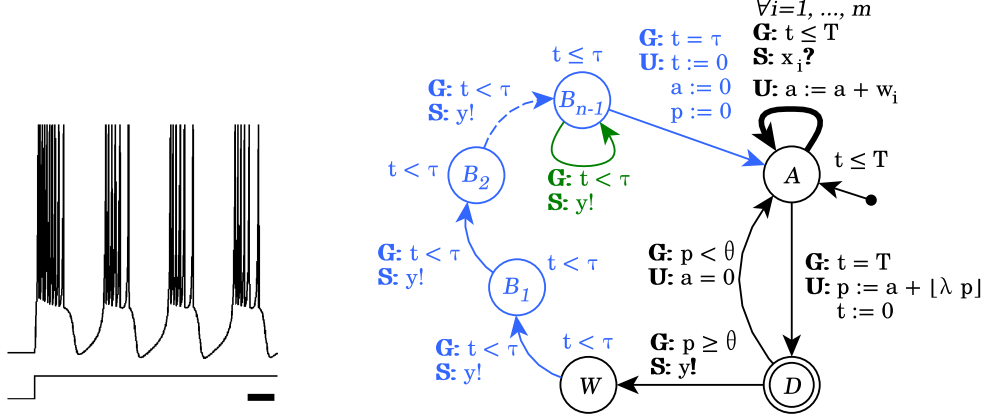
$\forall i=1, \ldots, m$
**G:** $t \leq T$
**S:** $x_i$**?**
**U:** $a := a + w_i$

$t \leq \tau$

**G:** $t = \tau$
**U:** $t := 0$
$a := 0$
$p := 0$

**G:** $t < \tau$
**S:** y!

$B_{n-1}$

$t < \tau$

$B_2$

**G:** $t < \tau$
**S:** y!

$A$

$t \leq T$

**G:** $t < \tau$
**S:** y!

$B_1$

$t < \tau$

**G:** $p < \theta$
**U:** $a = 0$

**G:** $t = T$
**U:** $p := a + \lfloor \lambda \ p \rfloor$
$t := 0$

$t < \tau$

**G:** $t < \tau$
**S:** y!

**G:** $p \geq \theta$
**S:** y**!**

$W$

$D$